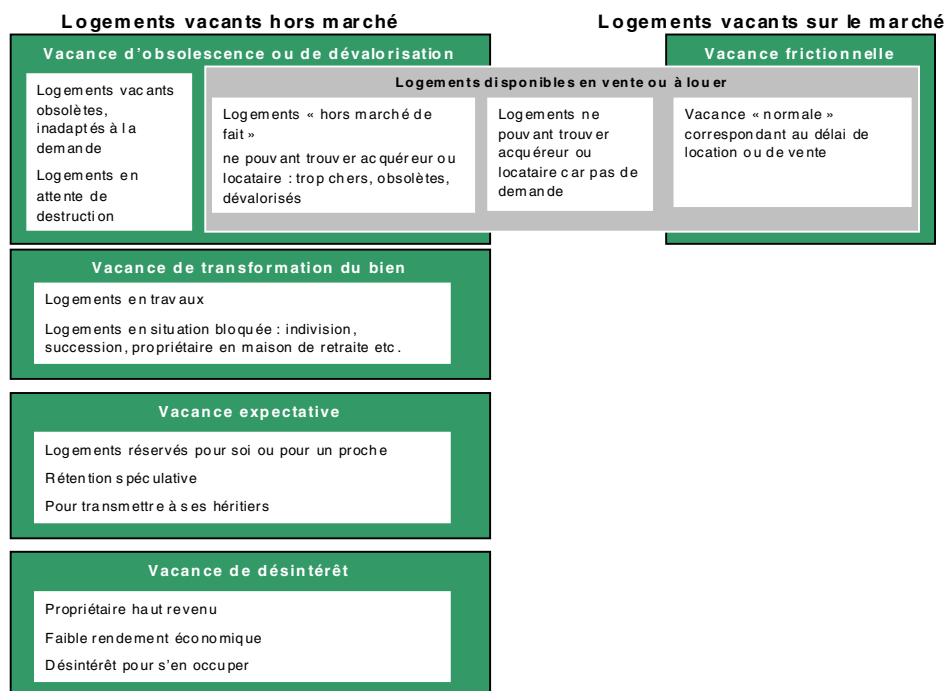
Logements vacants hors marché

Logements vacants sur le marché

Vacance d'obsolescence ou de dévalorisation

Logements vacants obsolètes, inadaptés à la demande

Logements en attente de destruction

Logements disponibles en vente ou à louer

Logements « hors marché de fait »
ne pouvant trouver acquéreur ou locataire : trop chers, obsolètes, dévalorisés

Logements ne pouvant trouver acquéreur ou locataire car pas de demande

Vacance frictionnelle

Vacance « normale » correspondant au délai de location ou de vente

Vacance de transformation du bien

Logements en travaux

Logements en situation bloquée : indivision, succession, propriétaire en maison de retraite etc.

Vacance expectative

Logements réservés pour soi ou pour un proche

Rétention spéculative

Pour transmettre à ses héritiers

Vacance de désintérêt

Propriétaire haut revenu

Faible rendement économique

Désintérêt pour s'en occuper